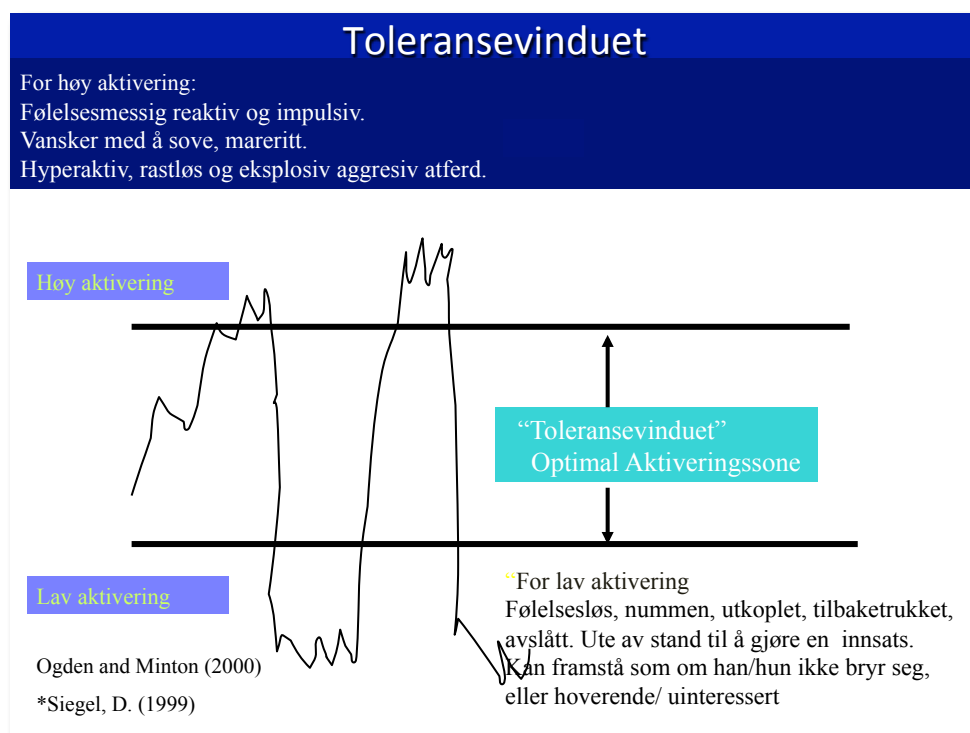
Toleransevinduet

For høy aktivering:
Følelsesmessig reaktiv og impulsiv.
Vansker med å sove, mareritt.
Hyperaktiv, rastløs og eksplosiv aggresiv atferd.

Høy aktivering

"Toleransevinduet"
Optimal Aktiveringssone

Lav aktivering

"For lav aktivering
Følelsesløs, nummen, utkoplet, tilbaketrukket, avslått. Ute av stand til å gjøre en innsats. Kan framstå som om han/hun ikke bryr seg, eller hoverende/ uinteressert

Ogden and Minton (2000)

*Siegel, D. (1999)